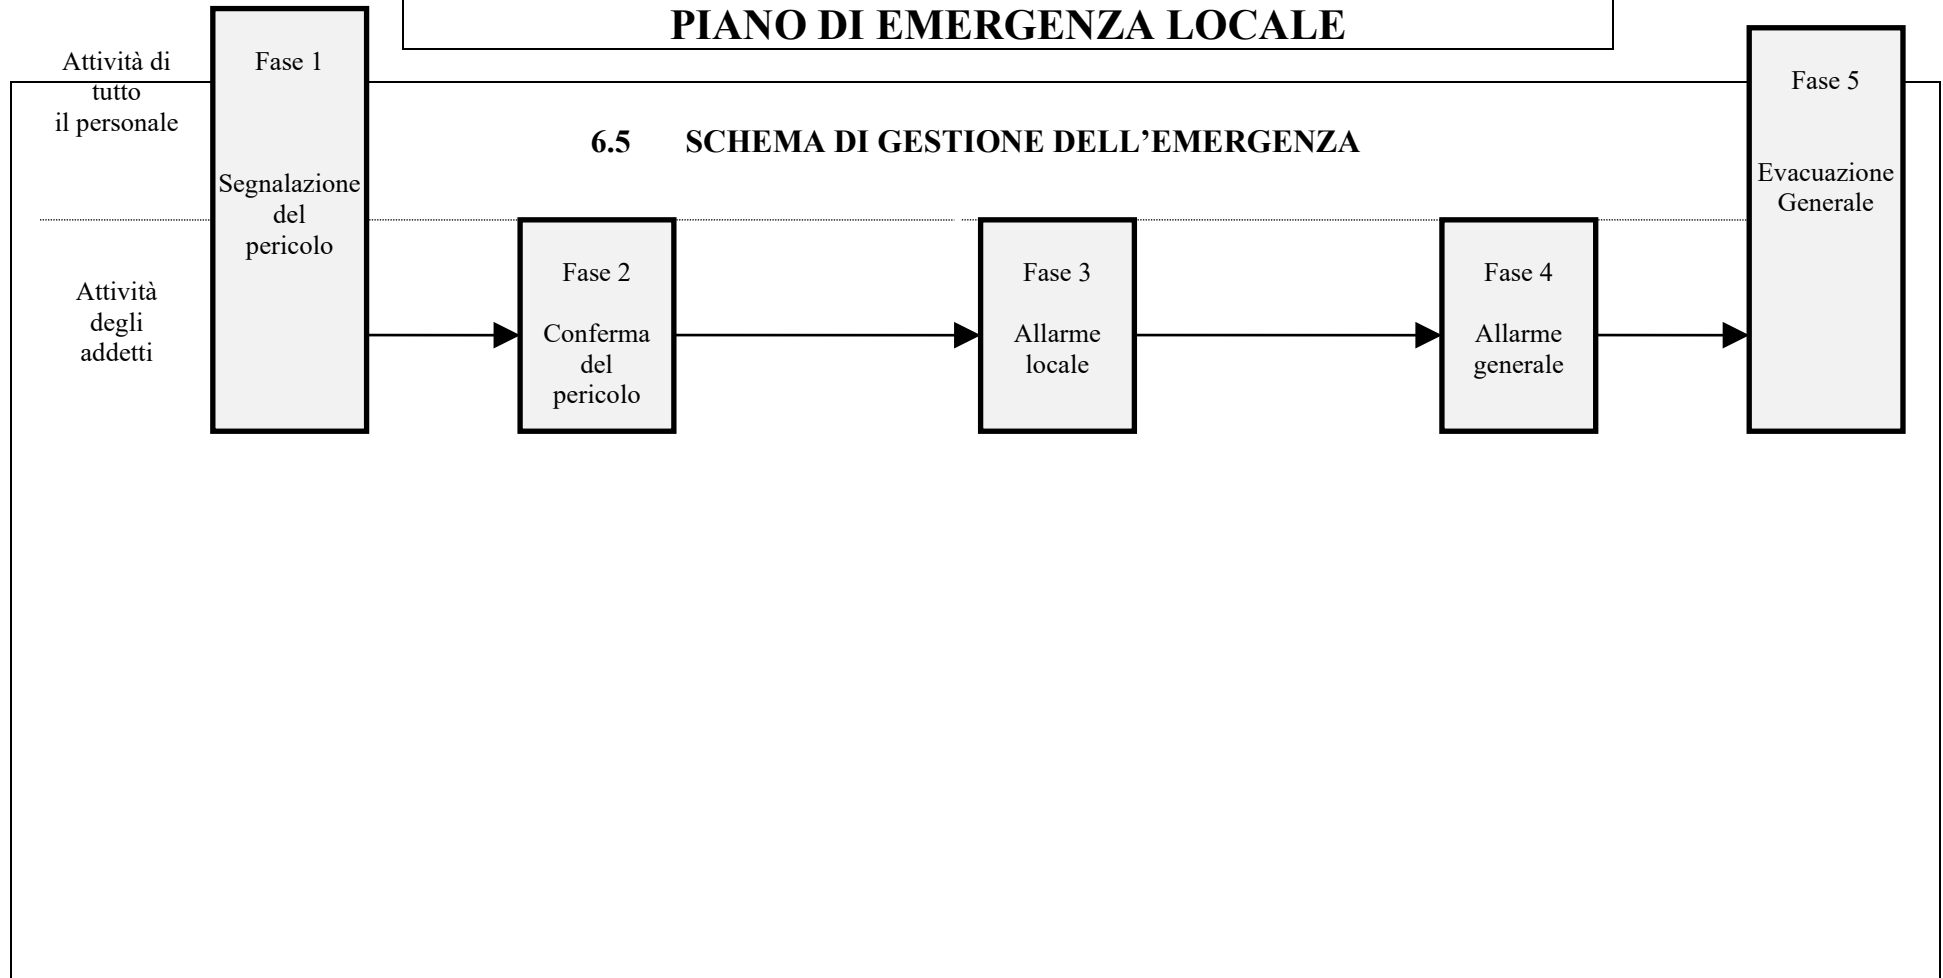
PIANO DI EMERGENZA LOCALE

Attività di tutto il personale

Fase 1

Segnalazione del pericolo

6.5 SCHEMA DI GESTIONE DELL’EMERGENZA

Fase 5

Evacuazione Generale

Attività degli addetti

Fase 2

Conferma del pericolo

Fase 3

Allarme locale

Fase 4

Allarme generale